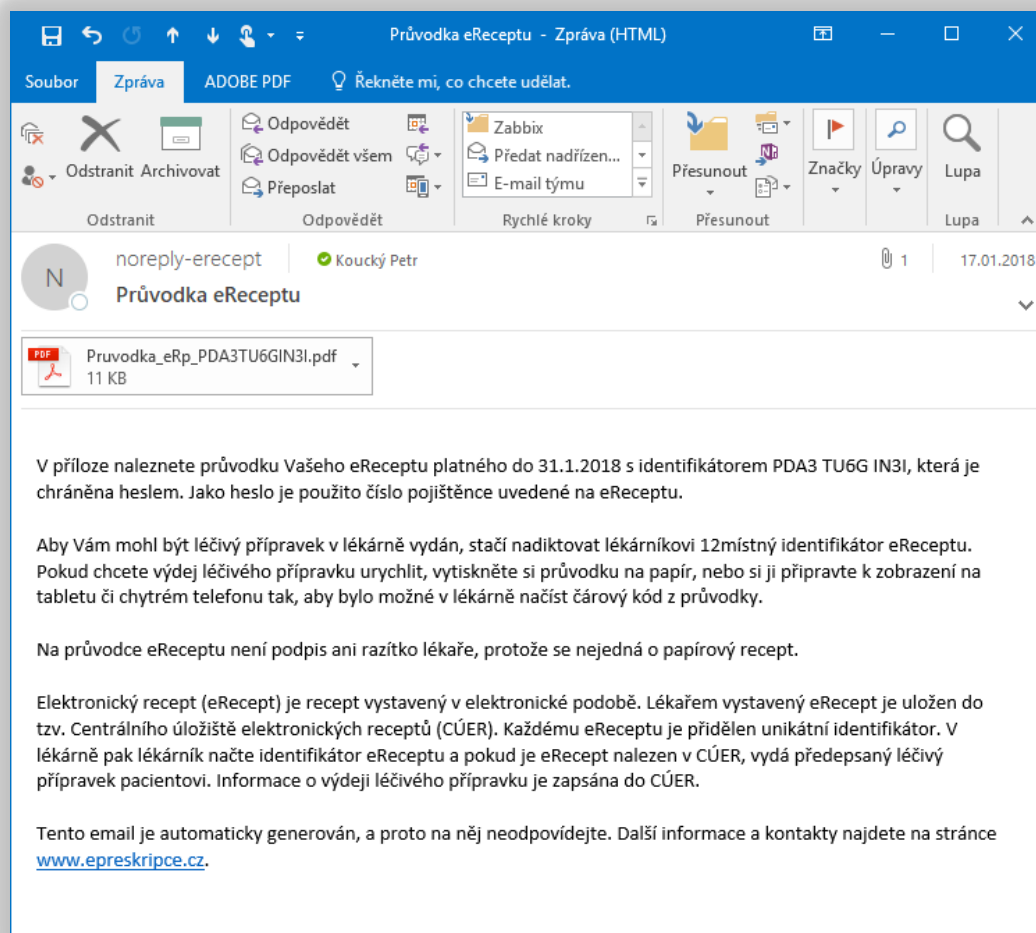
Průvodka eReceptu - Zpráva (HTML)

Soubor Zpráva ADOBE PDF Řekněte mi, co chcete udělat.

Odstranit Archivovat
Odstranit

Odpovědět
Odpovědět všem
Přeposlat
Odpovědět

Zabbix
Předat nadřízen...
E-mail týmu
Rychlé kroky

Přesunout
Přesunout

Značky Úpravy Lupa
Lupa

N
noreply-erecept Koucký Petr 1 17.01.2018
Průvodka eReceptu

Pruvodka_eRp_PDA3TU6GIN3I.pdf
11 KB

V příloze naleznete průvodku Vašeho eReceptu platného do 31.1.2018 s identifikátorem PDA3 TU6G IN3I, která je chráněna heslem. Jako heslo je použito číslo pojištěnce uvedené na eReceptu.

Aby Vám mohl být léčivý přípravek v lékárně vydán, stačí nadiktovat lékárníkovi 12místný identifikátor eReceptu. Pokud chcete výdej léčivého přípravku urychlit, vytiskněte si průvodku na papír, nebo si ji připravte k zobrazení na tabletu či chytrém telefonu tak, aby bylo možné v lékárně načíst čárový kód z průvodky.

Na průvodce eReceptu není podpis ani razítko lékaře, protože se nejedná o papírový recept.

Elektronický recept (eRecept) je recept vystavený v elektronické podobě. Lékařem vystavený eRecept je uložen do tzv. Centrálního úložiště elektronických receptů (CÚER). Každému eReceptu je přidělen unikátní identifikátor. V lékárně pak lékárník načte identifikátor eReceptu a pokud je eRecept nalezen v CÚER, vydá předepsaný léčivý přípravek pacientovi. Informace o výdeji léčivého přípravku je zapsána do CÚER.

Tento email je automaticky generován, a proto na něj neodpovídejte. Další informace a kontakty najdete na stránce www.epreskripce.cz.